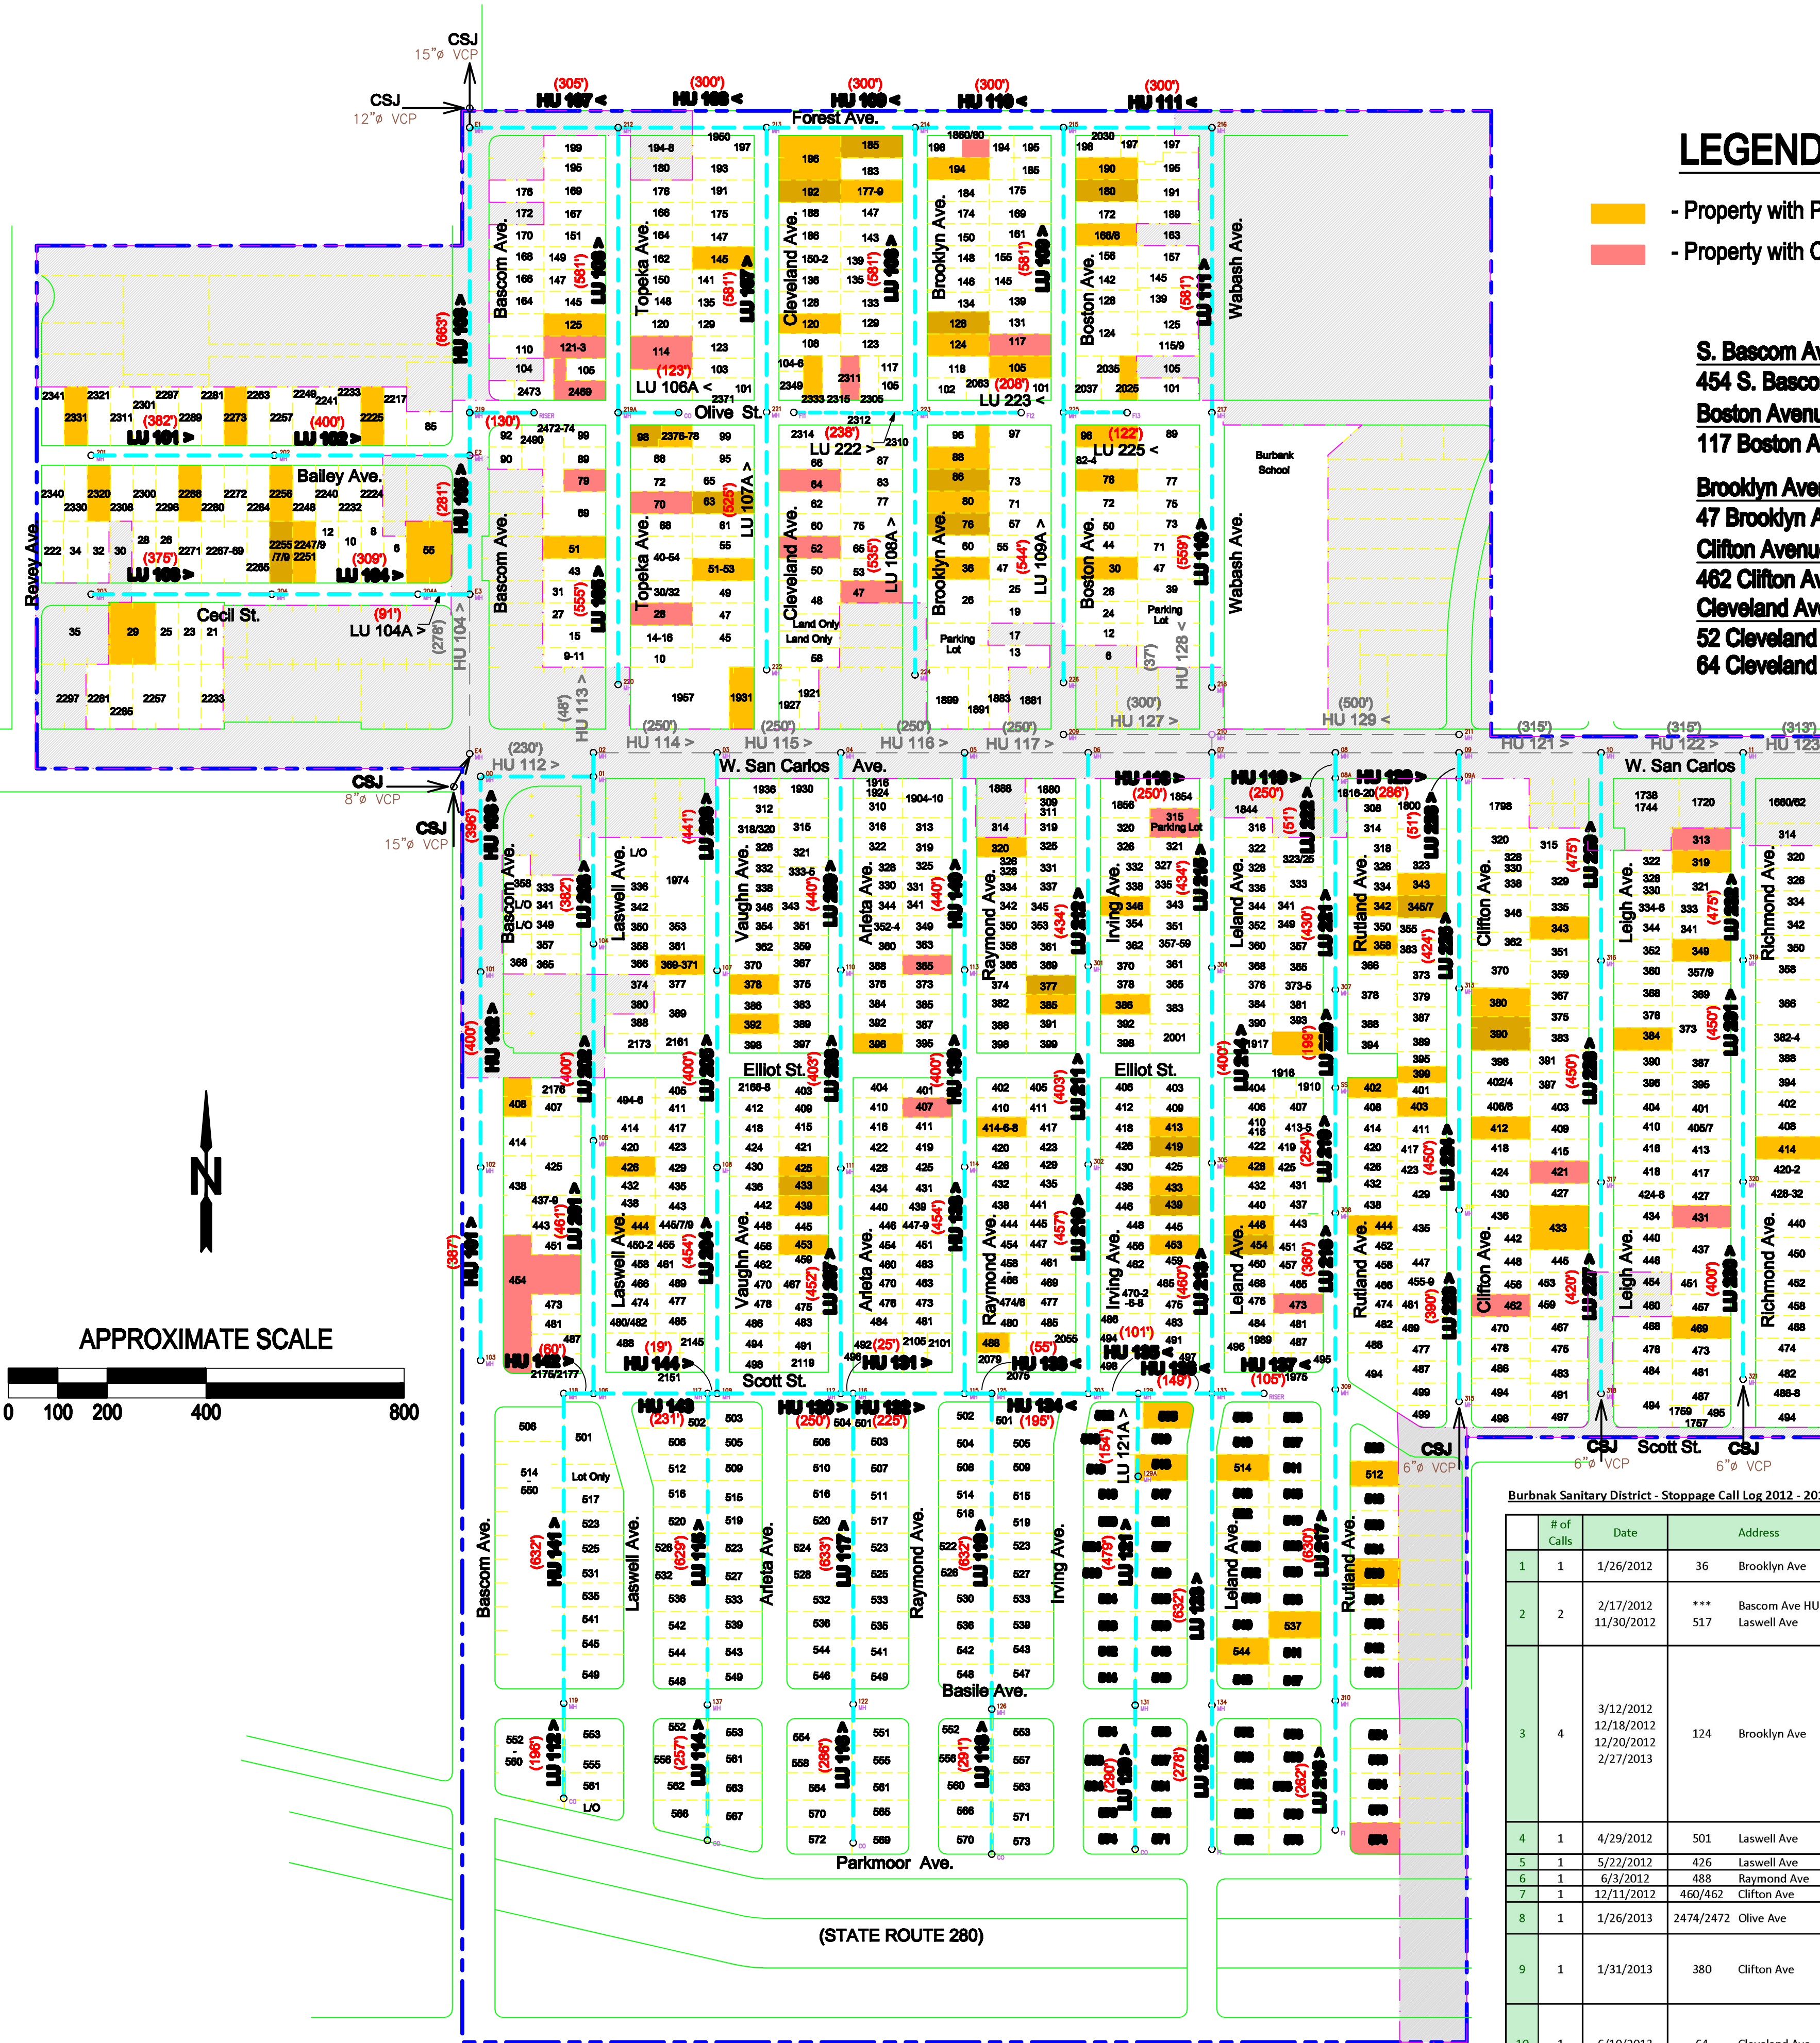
LEGEND

- Property with F
- Property with C

S. Bascom Av
454 S. Bascom
Boston Avenu
117 Boston A
Brooklyn Aven
47 Brooklyn A
Clifton Avenu
462 Clifton Av
Cleveland Ave
52 Cleveland
64 Cleveland

CSJ 15"ø VCP
CSJ 12"ø VCP
CSJ 8"ø VCP
CSJ 15"ø VCP
CSJ 6"ø VCP
CSJ 6"ø VCP

Forest Ave.
Olive St.
Bailey Ave.
Cecil St.
Revey Ave.
W. San Carlos Ave.
W. San Carlos
Elliot St.
Elliot St.
Scott St.
Scott St.
Basile Ave.
Parkmoor Ave.
(STATE ROUTE 280)
Bascom Ave.
Topeka Ave.
Cleveland Ave.
Brooklyn Ave.
Boston Ave.
Wabash Ave.
Laswell Ave.
Vaughn Ave.
Arleta Ave.
Raymond Ave.
Irving Ave.
Leland Ave.
Rutland Ave.
Clifton Ave.
Leigh Ave.
Richmond Ave.
Burbank School
Parking Lot

HU 107 < HU 108 < HU 109 < HU 110 < HU 111 <
LU 101 > LU 102 > LU 103 > LU 104 > LU 104A > LU 106A < LU 107A > LU 108A > LU 109A > LU 222 > LU 223 < LU 225 < LU 121A >
HU 112 > HU 113 > HU 114 > HU 115 > HU 116 > HU 117 > HU 127 > HU 128 > HU 129 < HU 121 > HU 122 > HU 123

APPROXIMATE SCALE
0 100 200 400 800

Burbnak Sanitary District - Stoppage Call Log 2012 - 20

| | # of Calls | Date | Address |
|---|---|---|---|
| 1 | 1 | 1/26/2012 | 36 Brooklyn Ave |
| 2 | 2 | 2/17/2012 11/30/2012 | *** Bascom Ave HU 517 Laswell Ave |
| 3 | 4 | 3/12/2012 12/18/2012 12/20/2012 2/27/2013 | 124 Brooklyn Ave |
| 4 | 1 | 4/29/2012 | 501 Laswell Ave |
| 5 | 1 | 5/22/2012 | 426 Laswell Ave |
| 6 | 1 | 6/3/2012 | 488 Raymond Ave |
| 7 | 1 | 12/11/2012 | 460/462 Clifton Ave |
| 8 | 1 | 1/26/2013 | 2474/2472 Olive Ave |
| 9 | 1 | 1/31/2013 | 380 Clifton Ave |